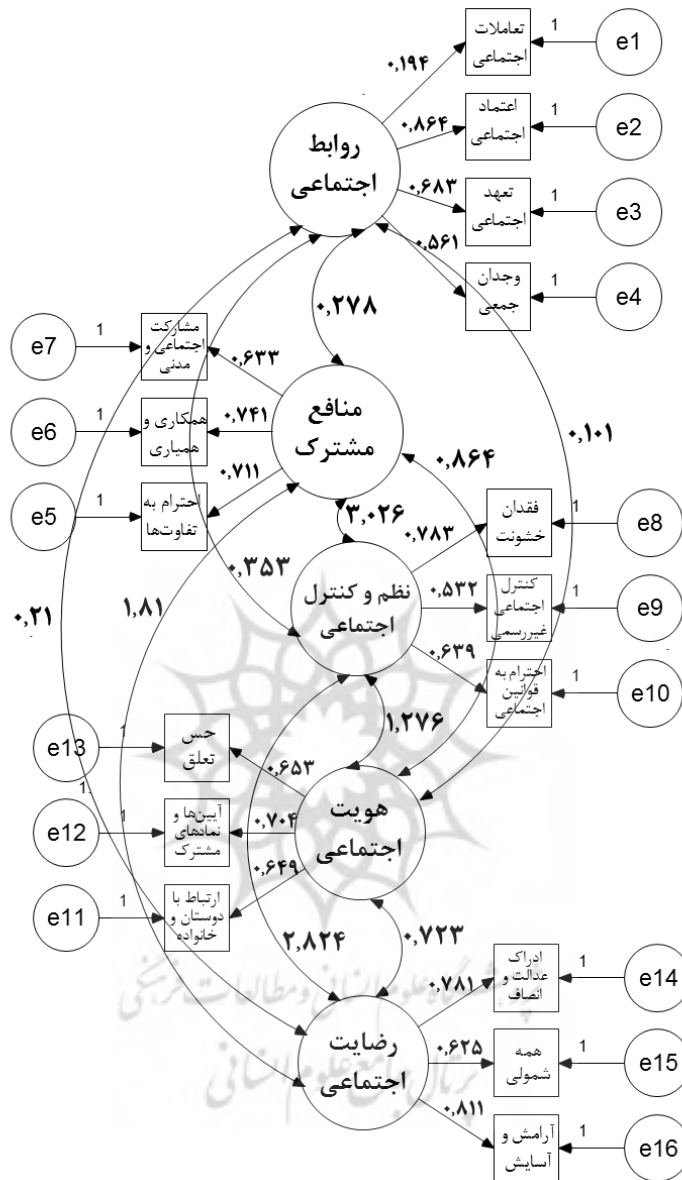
تعاملات اجتماعی
1
e1
۰,۱۹۴
اعتماد اجتماعی
1
e2
۰,۸۶۴
روابط اجتماعی
تعهد اجتماعی
1
e3
۰,۶۸۳
۰,۵۶۱
وجدان جمعی
1
e4
۰,۲۷۸
e7
1
مشارکت اجتماعی و مدنی
۰,۶۳۳
منافع مشترک
۰,۱۰۱
e6
1
همکاری و همیاری
۰,۷۴۱
۰,۸۶۴
۰,۷۱۱
e5
1
احترام به تفاوت‌ها
۳,۰۲۶
فقدان خشونت
1
e8
۰,۷۸۳
۰,۳۵۳
۰,۵۳۲
کنترل اجتماعی غیررسمی
1
e9
۰,۲۱
۱,۸۱
نظم و کنترل اجتماعی
۰,۶۳۹
احترام به قوانین اجتماعی
1
e10
۱,۲۷۶
e13
1
حس تعلق
۰,۶۵۳
1
هویت اجتماعی
e12
1
آیین‌ها و نمادهای مشترک
۰,۷۰۴
1
۰,۶۴۹
e11
1
ارتباط با دوستان و خانواده
۲,۸۲۴
۰,۷۲۳
ادراک عدالت و انصاف
1
e14
۰,۷۸۱
رضایت اجتماعی
۰,۶۲۵
همه شمولی
1
e15
۰,۸۱۱
آرامش و آسایش
1
e16